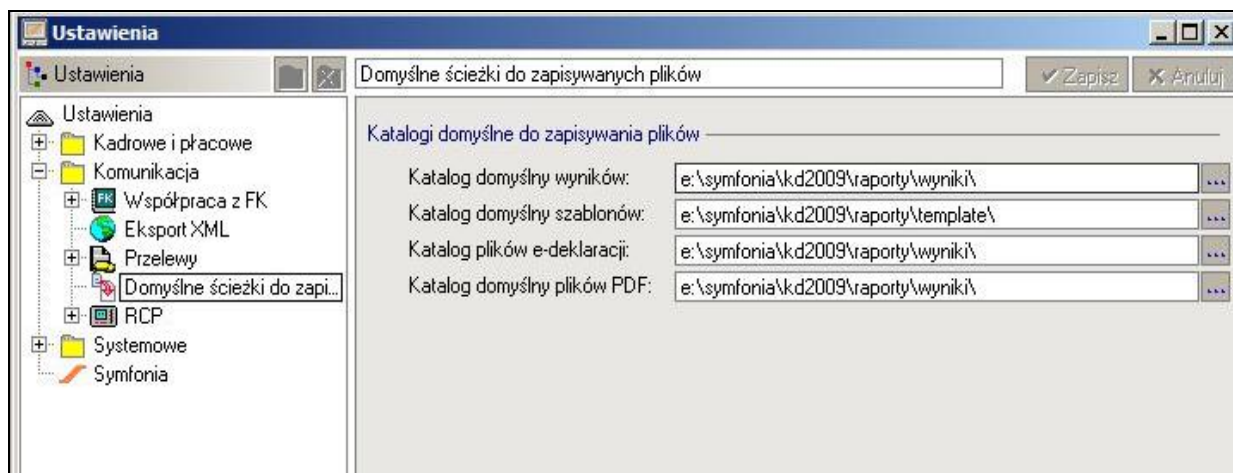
Ustawienia

Ustawienia

Domyślne ścieżki do zapisywanych plików

✔ Zapisz

✖ Anuluj

Ustawienia
Kadrowe i płacowe
Komunikacja
FK Współpraca z FK
Eksport XML
Przelewy
Domyślne ścieżki do zapi...
RCP
Systemowe
Symfonia

Katalogi domyślne do zapisywania plików

| | |
|---|---|
| Katalog domyślny wyników: | e:\symfonia\kd2009\raporty\wyniki\ |
| Katalog domyślny szablonów: | e:\symfonia\kd2009\raporty\template\ |
| Katalog plików e-deklaracji: | e:\symfonia\kd2009\raporty\wyniki\ |
| Katalog domyślny plików PDF: | e:\symfonia\kd2009\raporty\wyniki\ |